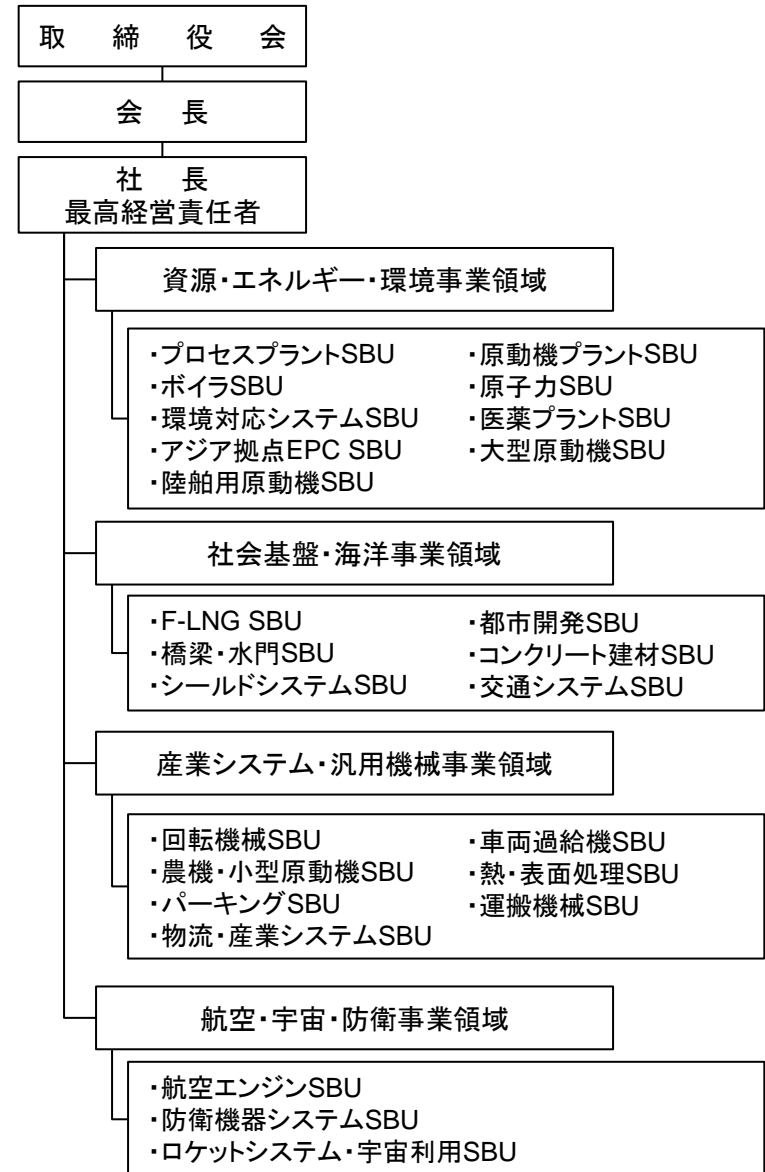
取 締 役 会

会 長

社 長
最高経営責任者

資源・エネルギー・環境事業領域

・プロセスプラントSBU
・ボイラSBU
・環境対応システムSBU
・アジア拠点EPC SBU
・陸舶用原動機SBU

・原動機プラントSBU
・原子力SBU
・医薬プラントSBU
・大型原動機SBU

社会基盤・海洋事業領域

・F-LNG SBU
・橋梁・水門SBU
・シールドシステムSBU

・都市開発SBU
・コンクリート建材SBU
・交通システムSBU

産業システム・汎用機械事業領域

・回転機械SBU
・農機・小型原動機SBU
・パーキングSBU
・物流・産業システムSBU

・車両過給機SBU
・熱・表面処理SBU
・運搬機械SBU

航空・宇宙・防衛事業領域

・航空エンジンSBU
・防衛機器システムSBU
・ロケットシステム・宇宙利用SBU